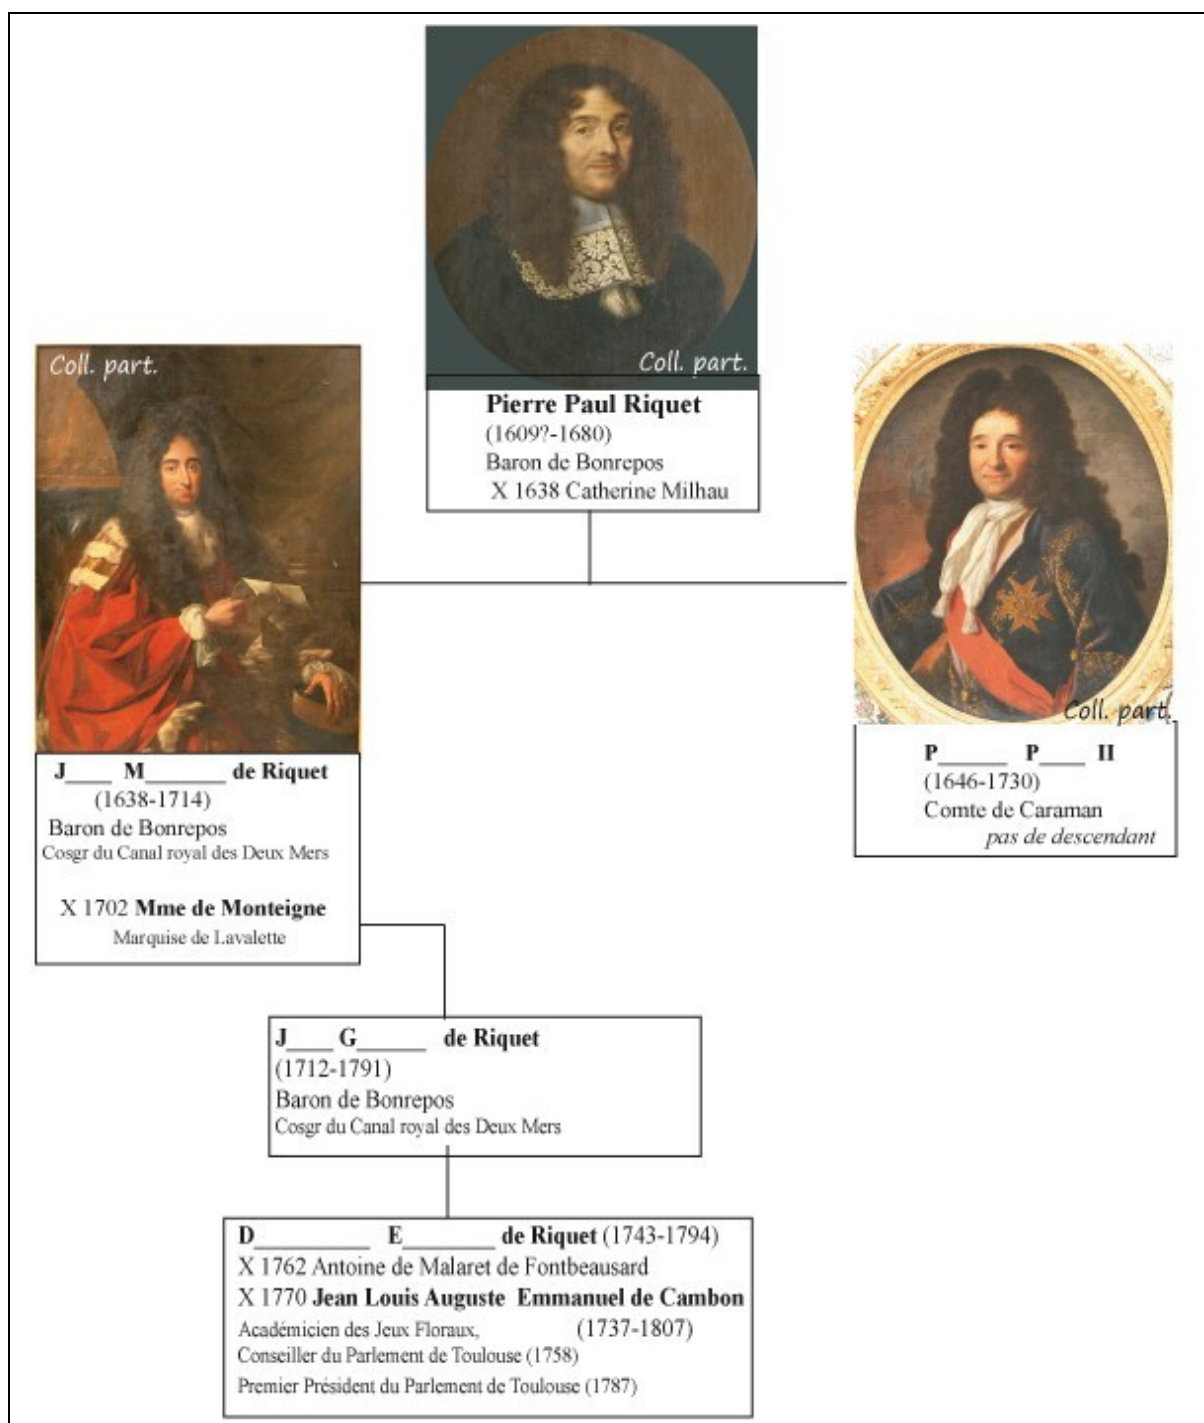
Coll. part.

Pierre Paul Riquet
(1609?-1680)
Baron de Bonrepos
X 1638 Catherine Milhau

Coll. part.

J____ M_______ de Riquet
(1638-1714)
Baron de Bonrepos
Cosgr du Canal royal des Deux Mers

X 1702 Mme de Monteigne
Marquise de Lavalette

Coll. part.

P______ P____ II
(1646-1730)
Comte de Caraman
pas de descendant

J____ G______ de Riquet
(1712-1791)
Baron de Bonrepos
Cosgr du Canal royal des Deux Mers

D__________ E________ de Riquet (1743-1794)
X 1762 Antoine de Malaret de Fontbeausard
X 1770 Jean Louis Auguste Emmanuel de Cambon (1737-1807)
Académicien des Jeux Floraux,
Conseiller du Parlement de Toulouse (1758)
Premier Président du Parlement de Toulouse (1787)